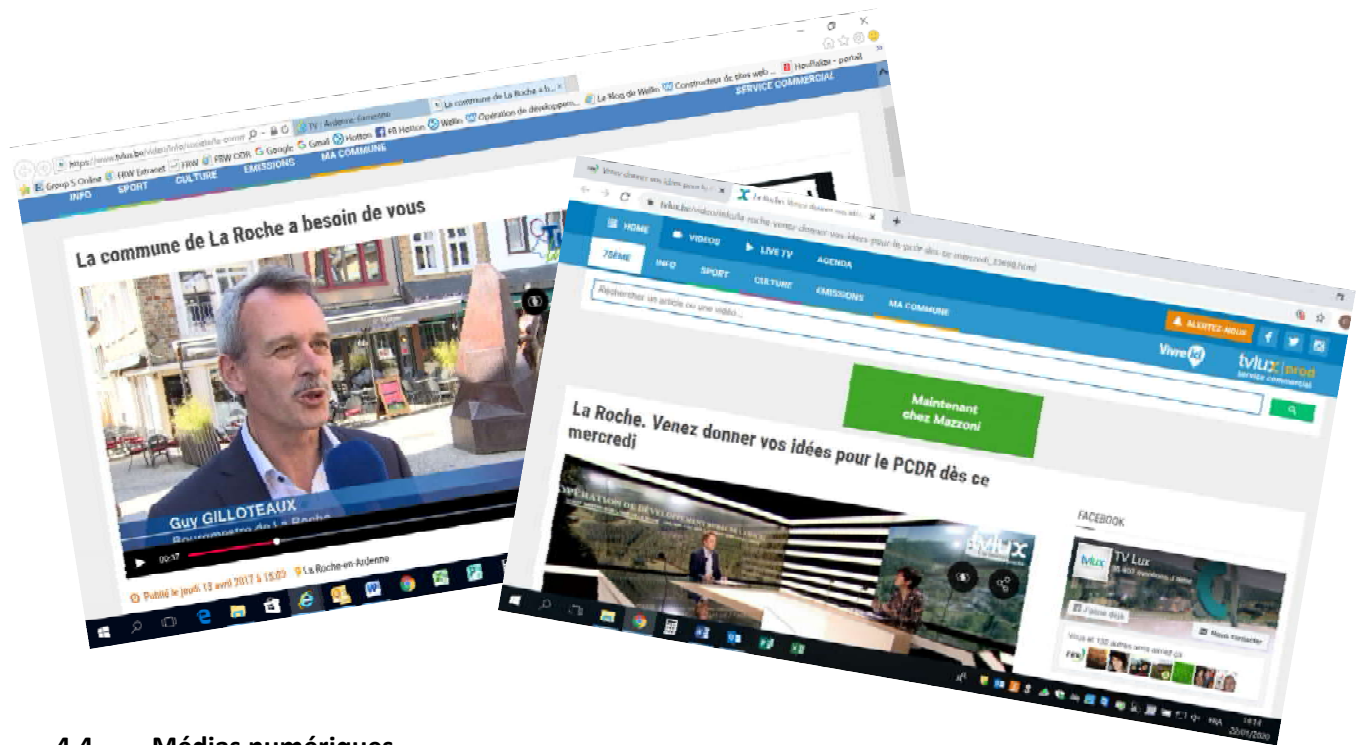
https://www.tvlux.be/video/info/

TV - Ardenne
La commune de La Roche a b...
Le Blog de Wallo...
Constructeur de plus web...
Houffalize - portail

Group S Online
FRW Extranet
FRW
FRW ODR
Google
Gmail
Hotton
FB Hotton
Wallo
Opération de développem...

INFO
SPORT
CULTURE
EMISSIONS
MA COMMUNE
SERVICE COMMERCIAL

La commune de La Roche a besoin de vous

Guy GILLOTEAUX
Bourgmestre de La Roche

00:57

Publié le jeudi 13 avril 2017 à 15:02
La Roche-en-Ardenne

Venez donner vos idées pour le...
La Roche. Venez donner vos idées...

tvlux.be/video/info/la-roche-venez-donner-vos-idees-pour-le-pcdr-des-ce-mercredi

HOME
VIDEOS
LIVE TV
AGENDA
75ÈME
INFO
SPORT
CULTURE
EMISSIONS
MA COMMUNE

Recherchez un article ou une vidéo...

ALERTEZ-NOUS

Vivre ici

tvlux | prod
Service commercial

Maintenant chez Mazzoni

La Roche. Venez donner vos idées pour le PCDR dès ce mercredi

OPÉRATION DE DÉVELOPPEMENT RURAL DE LA ROCHE

tvlux

FACEBOOK

TV Lux

J'aime déjà

Nous contacter

Vous et 130 autres amis aimez ça

FRA

4.4 Médias numériques